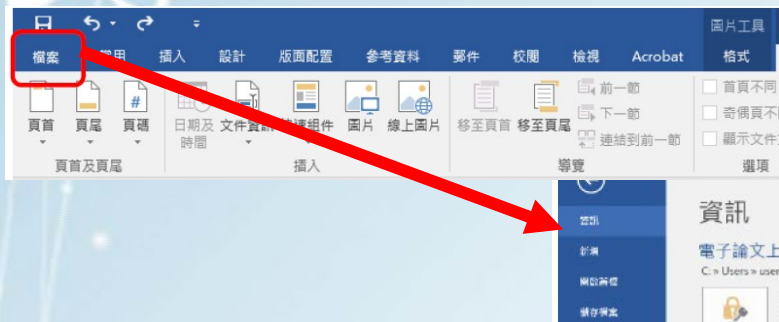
圖片工具

檔案 常用 插入 設計 版面配置 參考資料 郵件 校閱 檢視 Acrobat 格式

頁首 頁尾 頁碼
頁首及頁尾

日期及時間 文件資訊 快速組件 圖片 線上圖片
插入

移至頁首 移至頁尾 前一節 下一節 連結到前一節
導覽

首頁不同
奇偶頁不同
顯示文件
選項

資訊
新增
開啟舊檔
儲存檔案

資訊
電子論文上
C: » Users » user